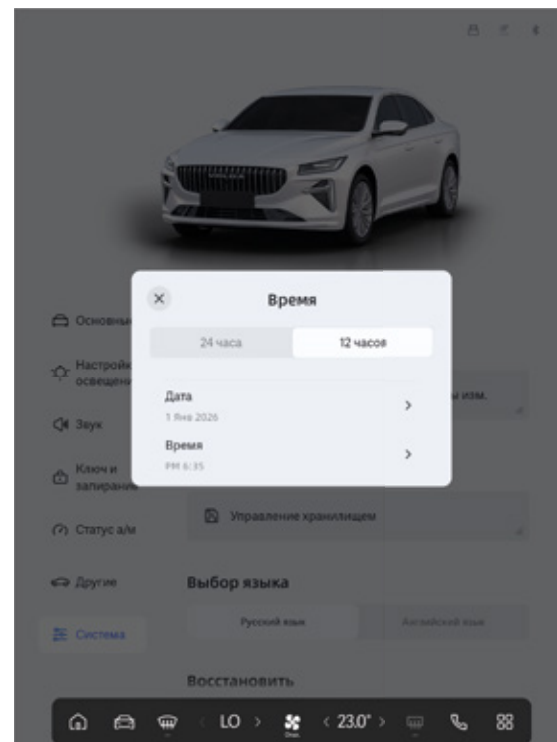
Основны

Настройк освещени

Звук

Ключ и запирани

Статус а/м

Другие

Система

Время

24 часа

12 часов

Дата

1 Янв 2026

Время

PM 6:35

ы изм.

Управление хранилищем

Выбор языка

Русский язык

Английский язык

Восстановить

LO

23.0°